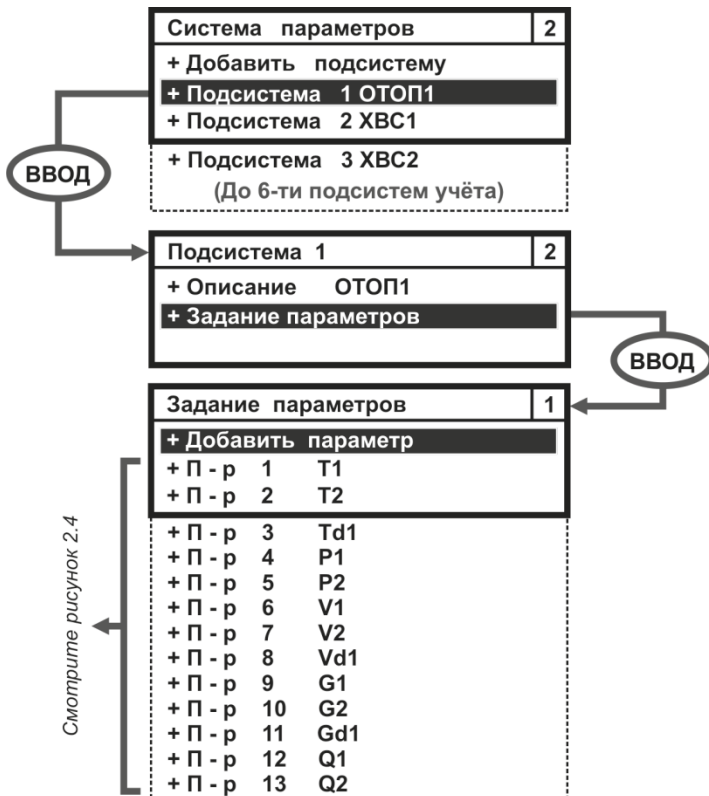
Система параметров 2

+ Добавить подсистему
+ Подсистема 1 ОТОП1
+ Подсистема 2 ХВС1
+ Подсистема 3 ХВС2
(До 6-ти подсистем учёта)

ВВОД

Подсистема 1 2

+ Описание ОТОП1
+ Задание параметров

ВВОД

Задание параметров 1

+ Добавить параметр
+ П - р 1 T1
+ П - р 2 T2
+ П - р 3 Td1
+ П - р 4 P1
+ П - р 5 P2
+ П - р 6 V1
+ П - р 7 V2
+ П - р 8 Vd1
+ П - р 9 G1
+ П - р 10 G2
+ П - р 11 Gd1
+ П - р 12 Q1
+ П - р 13 Q2

Смотрите рисунок 2.4